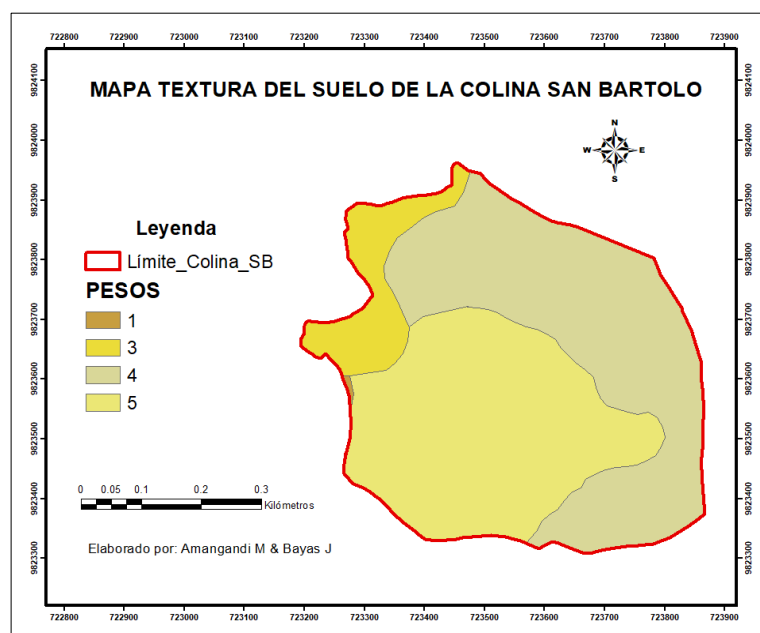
722800 722900 723000 723100 723200 723300 723400 723500 723600 723700 723800 723900

MAPA TEXTURA DEL SUELO DE LA COLINA SAN BARTOLO

N
W E
S

Leyenda

Límite_Colina_SB

PESOS

1

3

4

5

0 0.05 0.1 0.2 0.3
Kilómetros

Elaborado por: Amangandi M & Bayas J

9824100 9824000 9823900 9823800 9823700 9823600 9823500 9823400 9823300

9824100 9824000 9823900 9823800 9823700 9823600 9823500 9823400 9823300

722800 722900 723000 723100 723200 723300 723400 723500 723600 723700 723800 723900